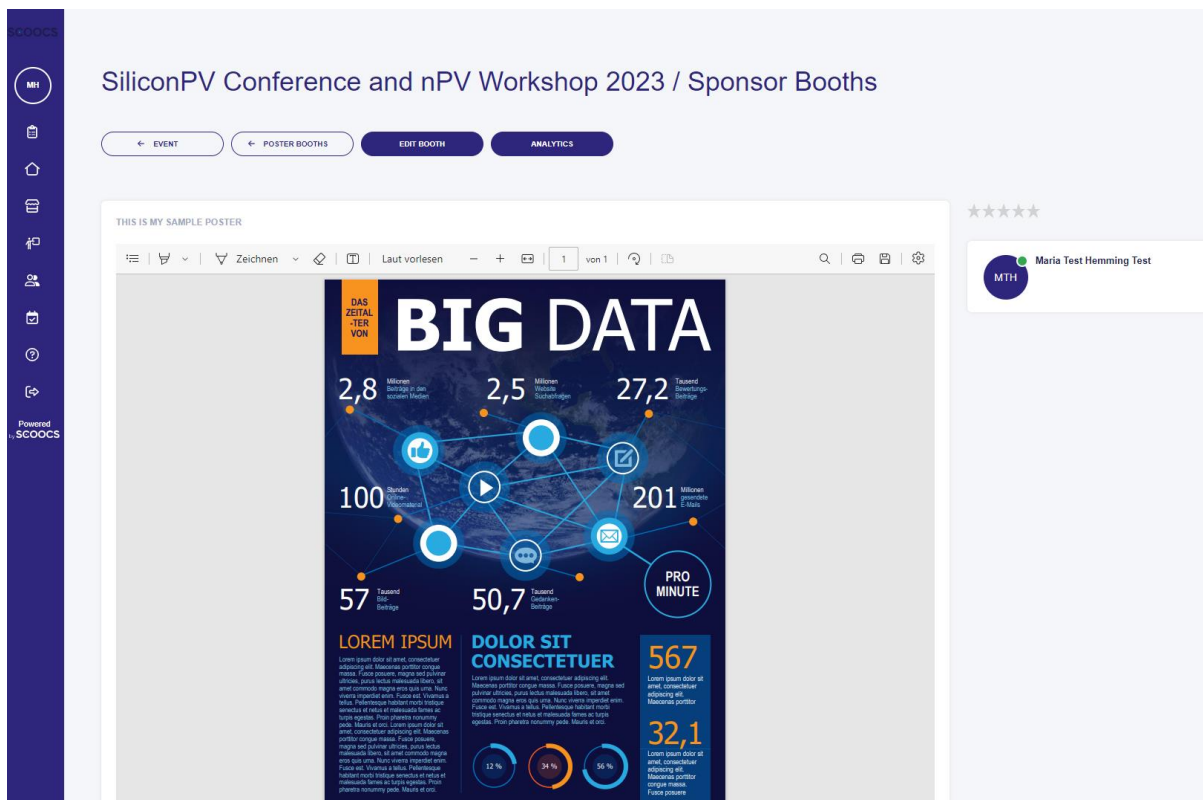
SCOOCS

MH

Powered by SCOOCS

SiliconPV Conference and nPV Workshop 2023 / Sponsor Booths

← EVENT
← POSTER BOOTHS
EDIT BOOTH
ANALYTICS

THIS IS MY SAMPLE POSTER

Zeichnen
Laut vorlesen
1
von 1

DAS ZEITAL-TER VON

BIG DATA

2,8 Millionen Beiträge in den sozialen Medien
2,5 Millionen Website Suchanfragen
27,2 Tausend Bewertungs-Beiträge
100 Stunden Online-Videomaterial
201 Millionen gesendete E-Mails
57 Tausend Bild-Beiträge
50,7 Tausend Gedanken-Beiträge
PRO MINUTE

LOREM IPSUM
Lorem ipsum dolor sit amet, consectetuer adipiscing elit. Maecenas porttitor congue massa. Fusce posuere, magna sed pulvinar ultricies, purus lectus malesuada libero, sit amet commodo magna eros quis urna. Nunc viverra imperdiet enim. Fusce est. Vivamus a tellus. Pellentesque habitant morbi tristique senectus et netus et malesuada fames ac turpis egestas. Proin pharetra nonummy pede. Mauris et orci. Lorem ipsum dolor sit amet, consectetuer adipiscing elit. Maecenas porttitor congue massa. Fusce posuere, magna sed pulvinar ultricies, purus lectus malesuada libero, sit amet commodo magna eros quis urna. Nunc viverra imperdiet enim. Fusce est. Vivamus a tellus. Pellentesque habitant morbi tristique senectus et netus et malesuada fames ac turpis egestas. Proin pharetra nonummy pede. Mauris et orci.

DOLOR SIT CONSECTETUER
Lorem ipsum dolor sit amet, consectetuer adipiscing elit. Maecenas porttitor congue massa. Fusce posuere, magna sed pulvinar ultricies, purus lectus malesuada libero, sit amet commodo magna eros quis urna. Nunc viverra imperdiet enim. Fusce est. Vivamus a tellus. Pellentesque habitant morbi tristique senectus et netus et malesuada fames ac turpis egestas. Proin pharetra nonummy pede. Mauris et orci.

12 %
34 %
56 %

567
Lorem ipsum dolor sit amet, consectetuer adipiscing elit. Maecenas porttitor

32,1
Lorem ipsum dolor sit amet, consectetuer adipiscing elit. Maecenas porttitor congue massa. Fusce posuere

★★★★★

MTH
Maria Test Hemming Test